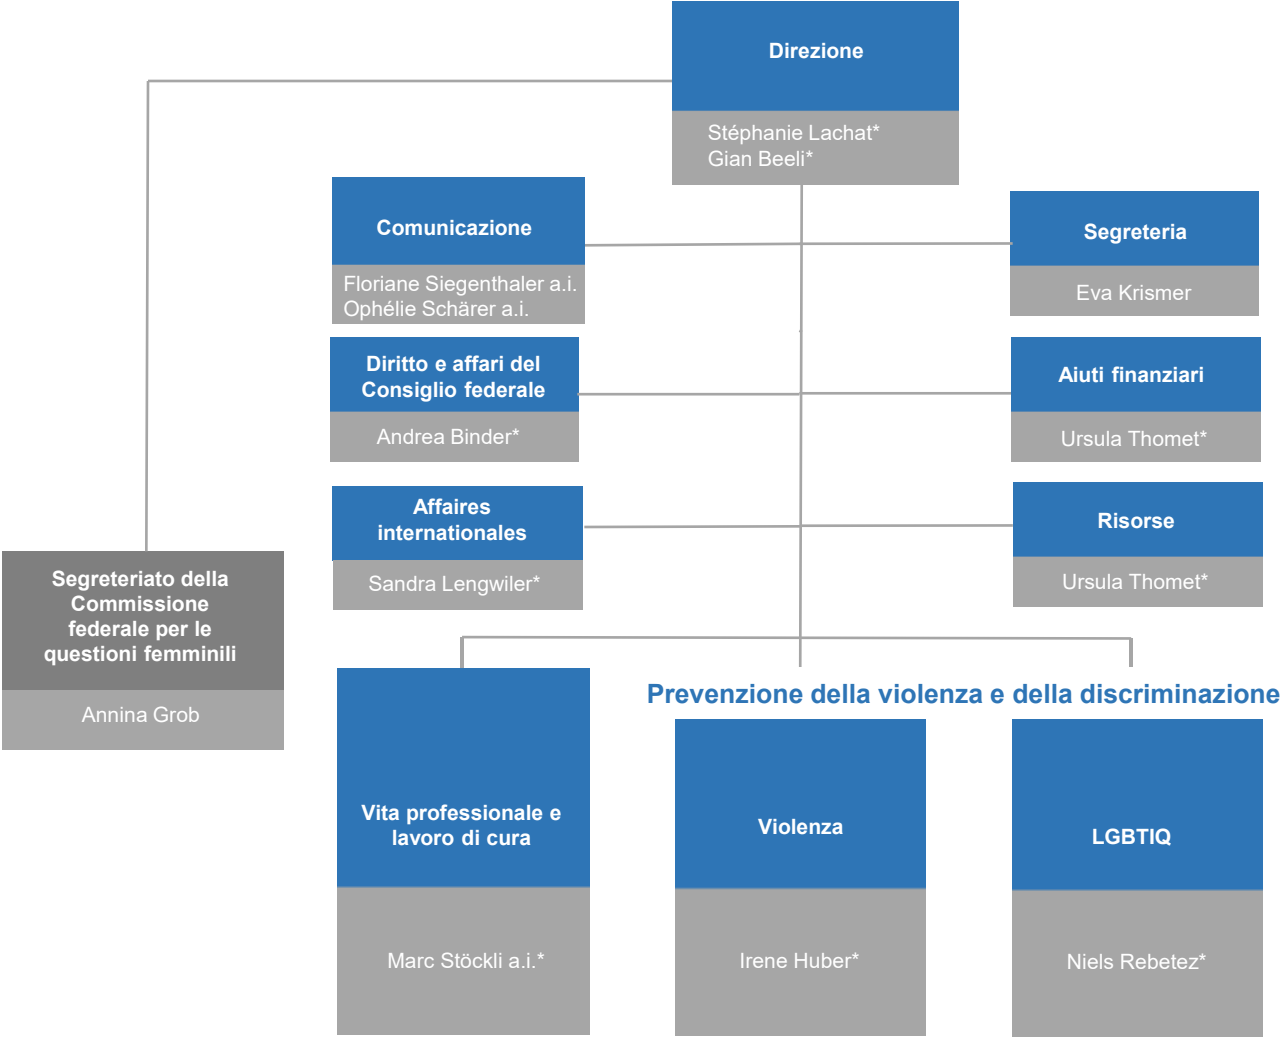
Direzione

Stéphanie Lachat*
Gian Beeli*

Comunicazione

Floriane Siegenthaler a.i.
Ophélie Schärer a.i.

Segreteria

Eva Krismer

Diritto e affari del Consiglio federale

Andrea Binder*

Aiuti finanziari

Ursula Thomet*

Affaires internationales

Sandra Lengwiler*

Risorse

Ursula Thomet*

Segreteriato della Commissione federale per le questioni femminili

Annina Grob

Prevenzione della violenza e della discriminazione

Vita professionale e lavoro di cura

Marc Stöckli a.i.*

Violenza

Irene Huber*

LGBTIQ

Niels Rebetez*